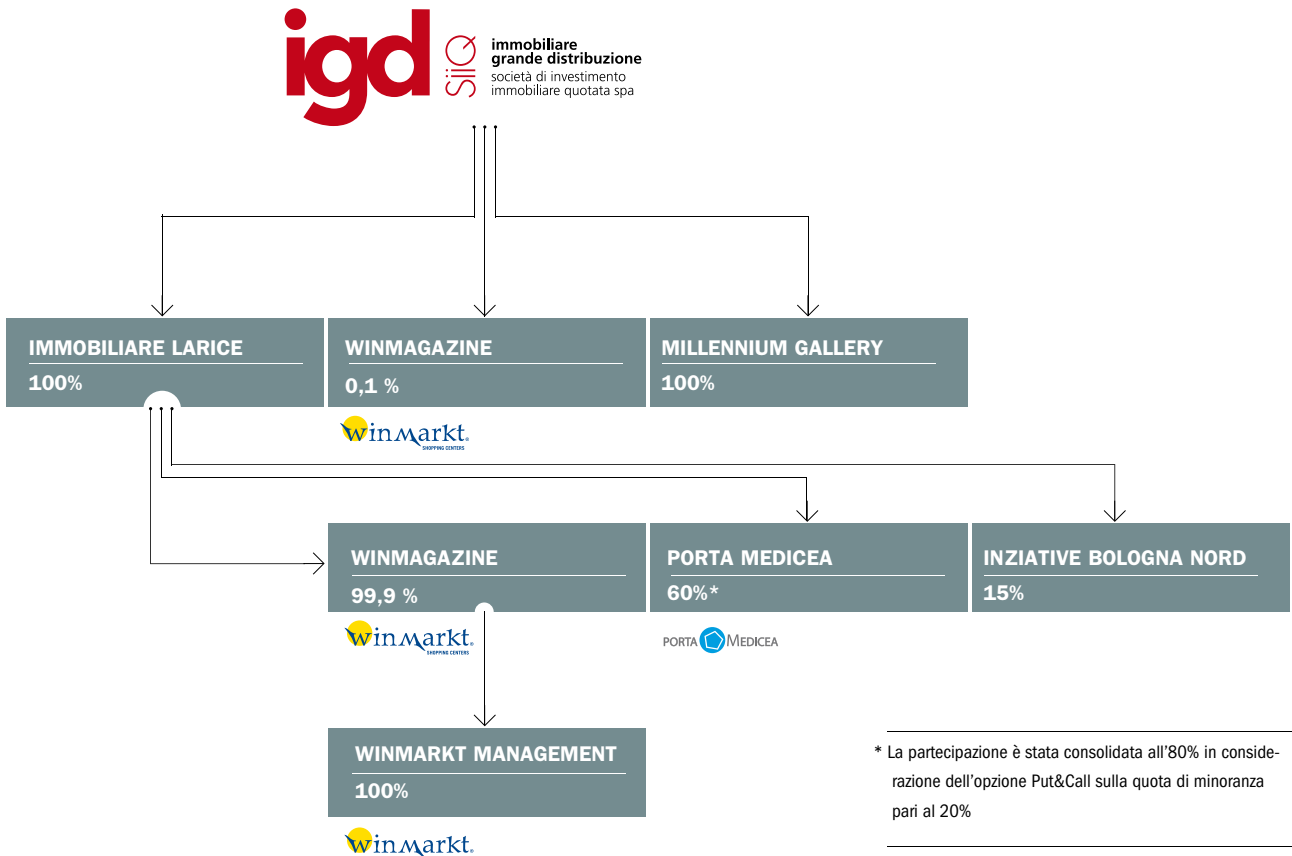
igd SIIQ immobiliare grande distribuzione società di investimento immobiliare quotata spa

IMMOBILIARE LARICE
100%

WINMAGAZINE
0,1 %

winmarkt SHOPPING CENTERS

MILLENNIUM GALLERY
100%

WINMAGAZINE
99,9 %

winmarkt SHOPPING CENTERS

PORTA MEDICEA
60%*

PORTA MEDICEA

INZIATIVE BOLOGNA NORD
15%

WINMARKT MANAGEMENT
100%

winmarkt

* La partecipazione è stata consolidata all'80% in considerazione dell'opzione Put&Call sulla quota di minoranza pari al 20%